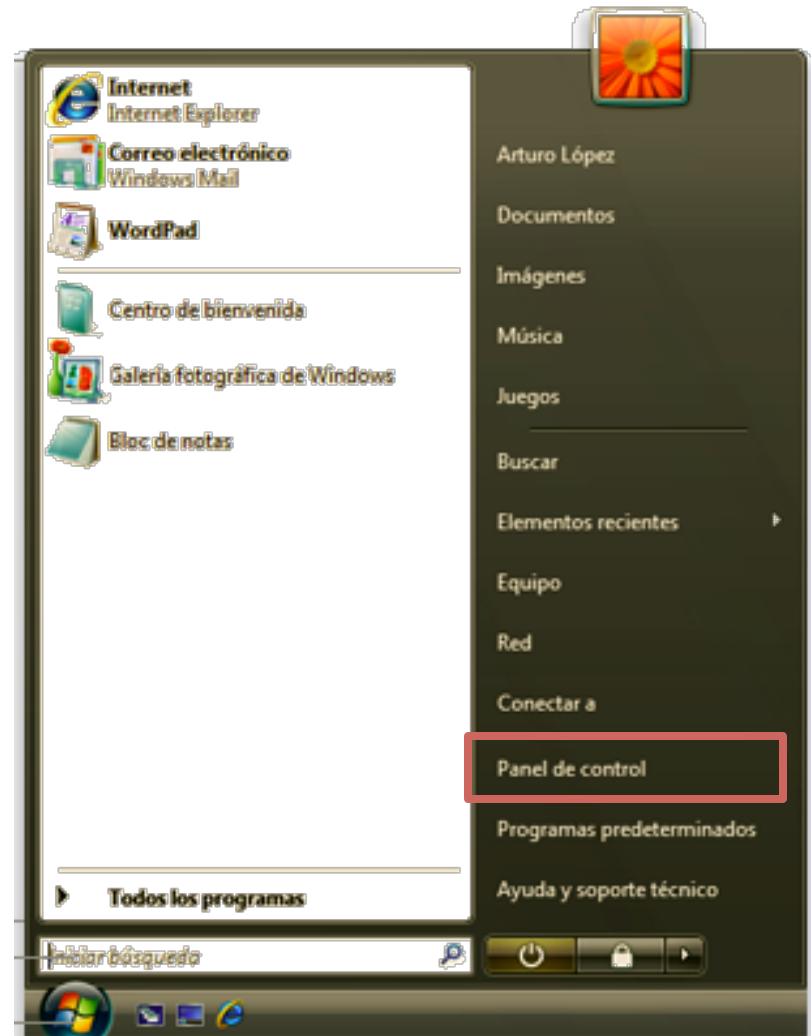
Internet
Internet Explorer

Correo electrónico
Windows Mail

WordPad

Centro de bienvenida

Galería fotográfica de Windows

Bloc de notas

Todos los programas

Iniciar búsqueda

Arturo López

Documentos

Imágenes

Música

Juegos

Buscar

Elementos recientes

Equipo

Red

Conectar a

Panel de control

Programas predeterminados

Ayuda y soporte técnico